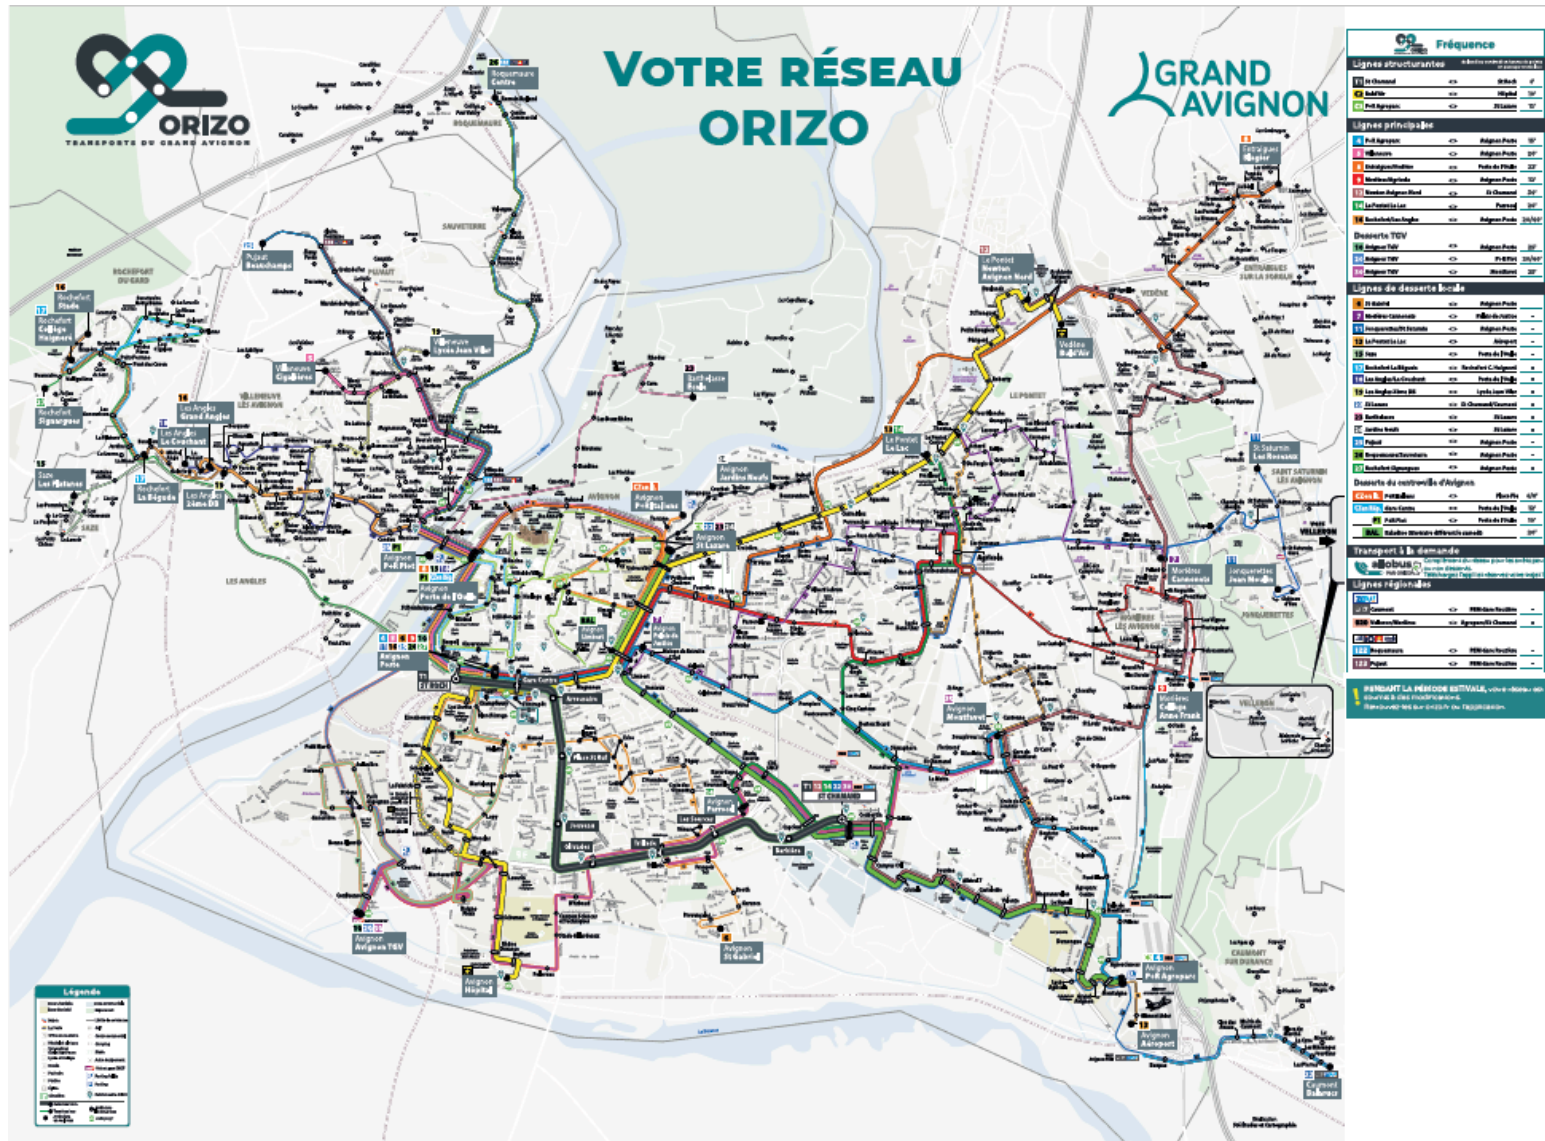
ORIZO
TRANSPORTS DU GRAND AVIGNON

VOTRE RÉSEAU ORIZO

GRAND AVIGNON

Fréquence

Lignes structurantes
Lignes principales
Desserte TGV
Lignes de desserte locale
Desserte du centre-ville d'Avignon
Transport à la demande
Lignes régionales

PENDANT LA PÉRIODE ESTIVALE, votre réseau est soumis à des modifications.

Rochefort Stade
Rochefort Collège Heigaard
Rochefort Signargues
Saze Les Platanes
Rochefort La Bégude
Les Angles Le Croachant
Les Angles Grand Angles
Les Angles 24ème RI
Villeneuve Gigognan
Villeneuve Lycée Jean Vilar
Pujaut Beauchamp
Roquemaure Centre
Avignon P+R Piot
Avignon Porte de l'Oulle
Avignon Poste
Avignon P+R Italiens
Avignon Jardins Neufs
Avignon St Lazare
Avignon Saint Ruf
Avignon TGV
Avignon Hôpital
Avignon St Gabriel
Avignon Montfavet
Avignon P+R Agroparc
Avignon Aéroport
Le Pontet Le Lac
Le Pontet Avignon Nord
Vedène Bel Air
Entraigues Gugier
St Saturnin
Morières Camusade
Jonquerettes Jean Moulin
Morières Collège Anne Frank
Caumont Esberoux
Barbentane
Gare Centre
St Chamand

SAUVETERRE
ROCHEFORT DU GARD
PUJAUT
VILLENEUVE LÈS AVIGNON
LES ANGLES
SAZE
AVIGNON
LE PONTET
VEDÈNE
ENTRAIGUES SUR LA SORGUE
SAINT SATURNIN LÈS AVIGNON
MORIÈRES LÈS AVIGNON
JONQUERETTES
CAUMONT SUR DURANCE
VELLERON

Légende